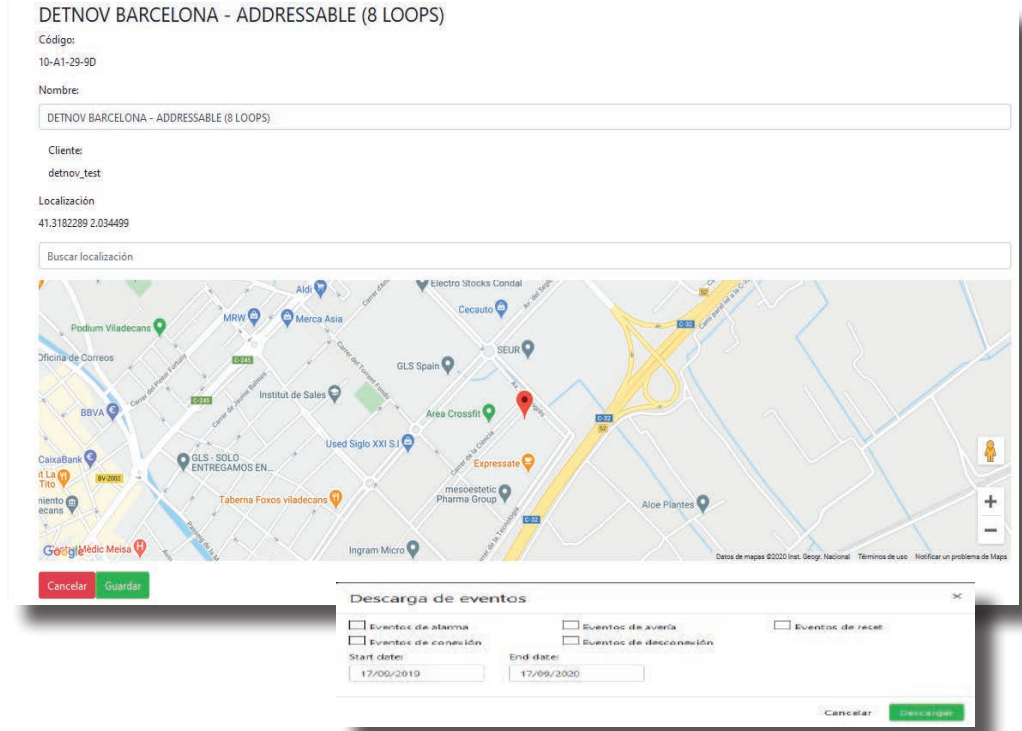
DETNOV BARCELONA - ADDRESSABLE (8 LOOPS)

Código:

10-A1-29-9D

Nombre:

DETNOV BARCELONA - ADDRESSABLE (8 LOOPS)

Cliente:

detnov_test

Localización

41.3182289 2.034499

Buscar localización

Aldi
Electro Stocks Condal
Cecauto
Podium Viladecans
MRW
Merca Asia
Oficina de Correos
C-245
SEUR
GLS Spain
C-32
Institut de Sales
BBVA
Area Crossfit
C-245
Used Siglo XXI S.I
CaixaBank
GLS - SOLO ENTREGAMOS EN...
Expressate
BV-2003
Taberna Foxos viladecans
mesoestetic Pharma Group
Aloe Plantes
C-32
Google Médic Meisa
Ingram Micro
Datos de mapas ©2020 Inst. Geogr. Nacional Términos de uso Notificar un problema de Maps

Cancelar Guardar

Descarga de eventos

Eventos de alarma
Eventos de avería
Eventos de reset
Eventos de conexión
Eventos de desconexión

Start date:
17/09/2019

End date:
17/09/2020

Cancelar Descargar